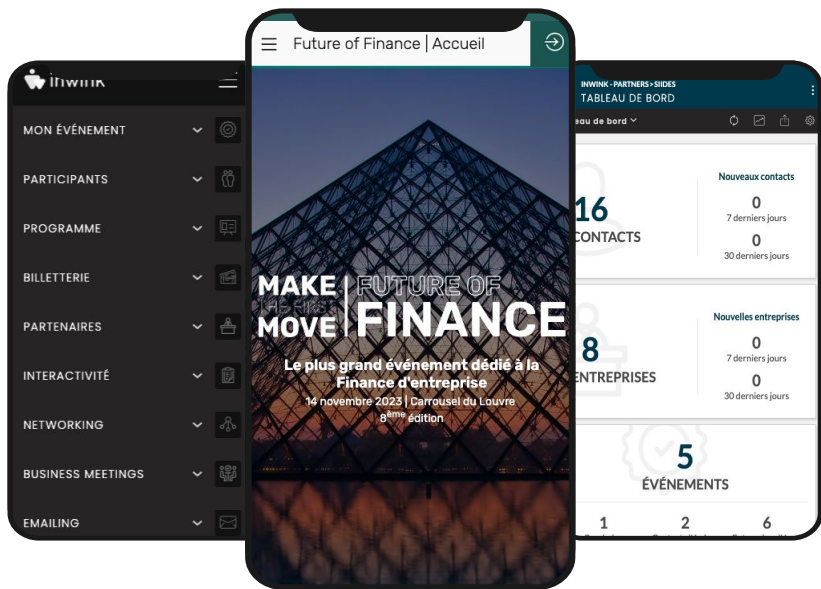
inwink

MON ÉVÉNEMENT

PARTICIPANTS

PROGRAMME

BILLETTERIE

PARTENAIRES

INTERACTIVITÉ

NETWORKING

BUSINESS MEETINGS

EMAILING

Future of Finance | Accueil

MAKE THE FIRST MOVE | FUTURE OF FINANCE

Le plus grand événement dédié à la Finance d'entreprise

14 novembre 2023 | Carrousel du Louvre

8$^{ème}$ édition

INWINK - PARTNERS > SIIDES

TABLEAU DE BORD

eau de bord

16

CONTACTS

Nouveaux contacts

0

7 derniers jours

0

30 derniers jours

8

ENTREPRISES

Nouvelles entreprises

0

7 derniers jours

0

30 derniers jours

5

ÉVÉNEMENTS

1

2

6